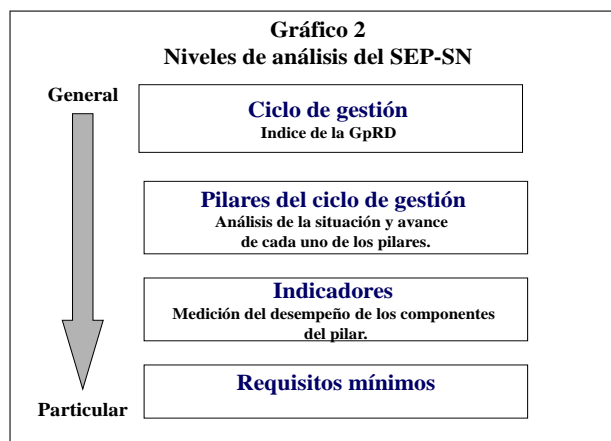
Gráfico 2
Niveles de análisis del SEP-SN

General

Ciclo de gestión
Indice de la GpRD

Pilares del ciclo de gestión
Análisis de la situación y avance de cada uno de los pilares.

Indicadores
Medición del desempeño de los componentes del pilar.

Requisitos mínimos

Particular